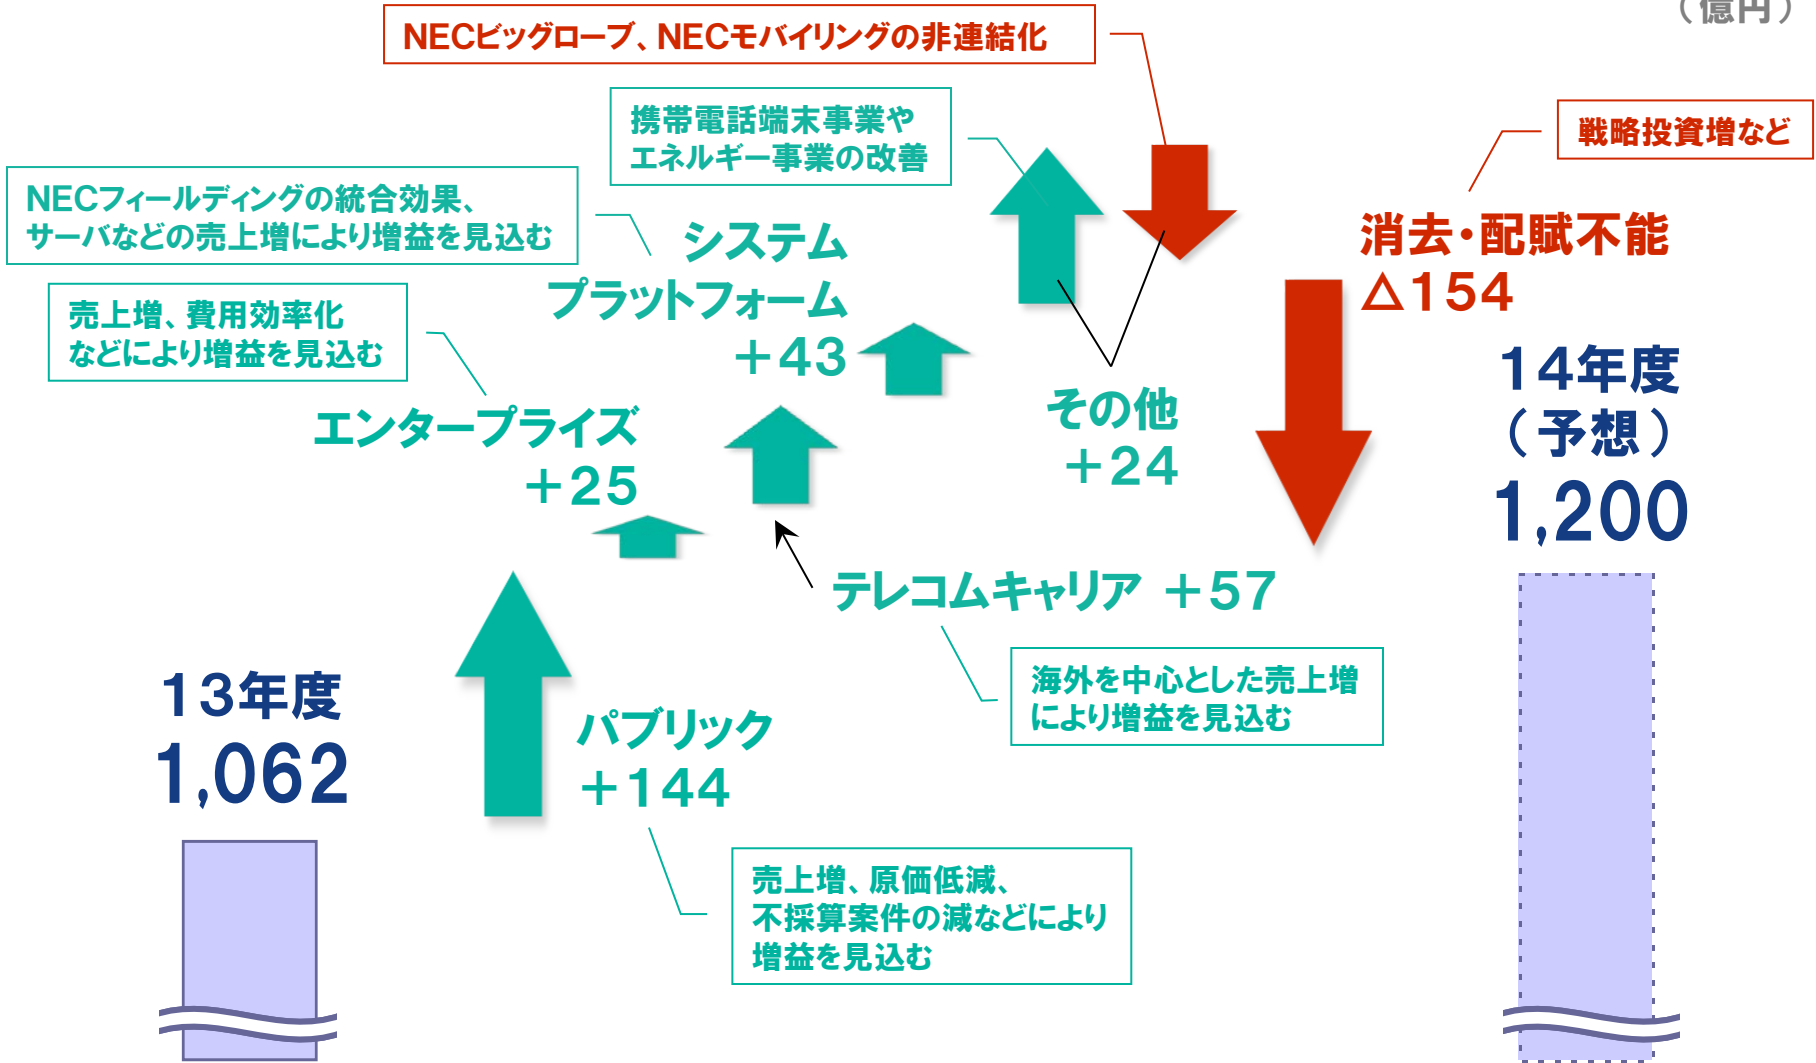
（億円）

NECビッグローブ、NECモバイリングの非連結化

携帯電話端末事業やエネルギー事業の改善

戦略投資増など

NECフィールディングの統合効果、サーバなどの売上増により増益を見込む

システムプラットフォーム
＋43

消去・配賦不能
△154

売上増、費用効率化などにより増益を見込む

エンタープライズ
＋25

その他
＋24

14年度
（予想）
1,200

テレコムキャリア ＋57

海外を中心とした売上増により増益を見込む

13年度
1,062

パブリック
＋144

売上増、原価低減、不採算案件の減などにより増益を見込む